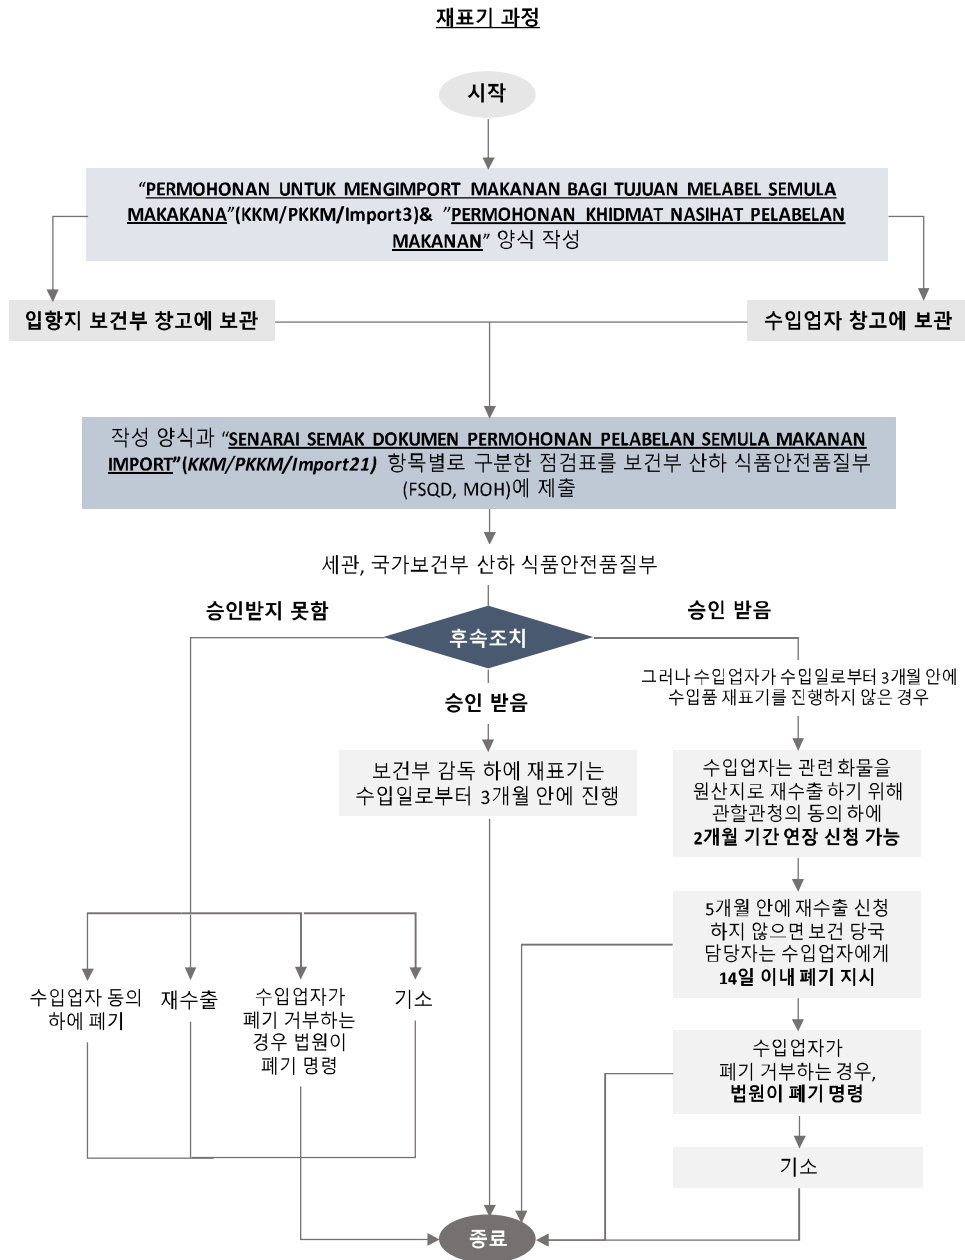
재표기 과정

시작

“PERMOHONAN UNTUK MENGIMPORT MAKANAN BAGI TUJUAN MELABEL SEMULA MAKAKANA”(KKM/PKKM/Import3)& “PERMOHONAN KHIDMAT NASIHAT PELABELAN MAKANAN” 양식 작성

입항지 보건부 창고에 보관

수입업자 창고에 보관

작성 양식과 “SENARAI SEMAK DOKUMEN PERMOHONAN PELABELAN SEMULA MAKANAN IMPORT”(KKM/PKKM/Import21) 항목별로 구분한 점검표를 보건부 산하 식품안전품질부 (FSQD, MOH)에 제출

세관, 국가보건부 산하 식품안전품질부

승인받지 못함

후속조치

승인 받음

그러나 수입업자가 수입일로부터 3개월 안에 수입품 재표기를 진행하지 않은 경우

승인 받음

보건부 감독 하에 재표기는 수입일로부터 3개월 안에 진행

수입업자는 관련 화물을 원산지로 재수출 하기 위해 관할관청의 동의 하에 2개월 기간 연장 신청 가능

5개월 안에 재수출 신청 하지 않으면 보건 당국 담당자는 수입업자에게 14일 이내 폐기 지시

수입업자 동의 하에 폐기

재수출

수입업자가 폐기 거부하는 경우 법원이 폐기 명령

기소

수입업자가 폐기 거부하는 경우, 법원이 폐기 명령

기소

종료